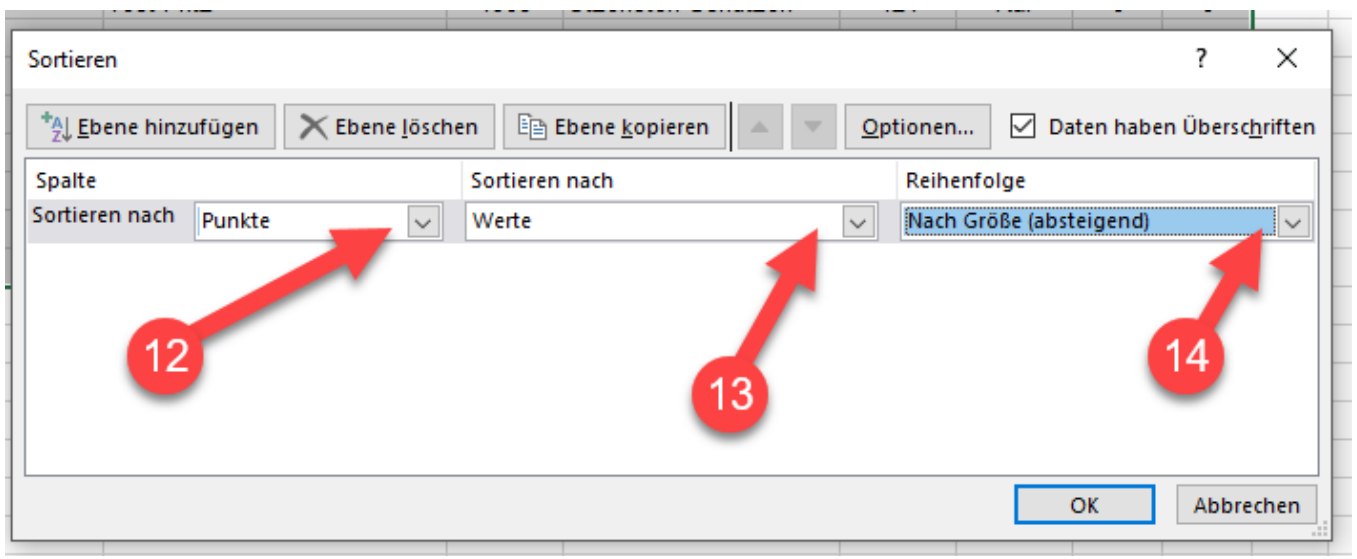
Sortieren

?

Ebene hinzufügen

Ebene löschen

Ebene kopieren

Optionen...

Daten haben Überschriften

| Spalte | | Sortieren nach | Reihenfolge |
|---|---|---|---|
| Sortieren nach | Punkte | Werte | Nach Größe (absteigend) |

12

13

14

OK

Abbrechen